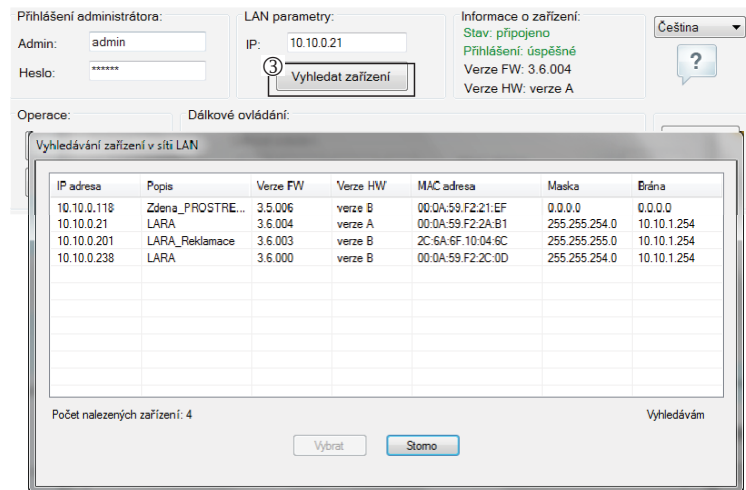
Přihlášení administrátora:

Admin: admin

Heslo: ******

LAN parametry:

IP: 10.10.0.21

③ Vyhledat zařízení

Informace o zařízení:

Stav: připojeno

Přihlášení: úspěšné

Verze FW: 3.6.004

Verze HW: verze A

Čeština

?

Operace:

Dálkové ovládání:

Vyhledávání zařízení v síti LAN

| IP adresa | Popis | Verze FW | Verze HW | MAC adresa | Maska | Brána |
|---|---|---|---|---|---|---|
| 10.10.0.118 | Zdena_PROSTRE... | 3.5.006 | verze B | 00:0A:59:F2:21:EF | 0.0.0.0 | 0.0.0.0 |
| 10.10.0.21 | LARA | 3.6.004 | verze A | 00:0A:59:F2:2A:B1 | 255.255.254.0 | 10.10.1.254 |
| 10.10.0.201 | LARA_Reklamace | 3.6.003 | verze B | 2C:6A:6F:10:04:6C | 255.255.255.0 | 10.10.1.254 |
| 10.10.0.238 | LARA | 3.6.000 | verze B | 00:0A:59:F2:2C:0D | 255.255.254.0 | 10.10.1.254 |

Počet nalezených zařízení: 4

Vyhledávám

Vybrat

Storno